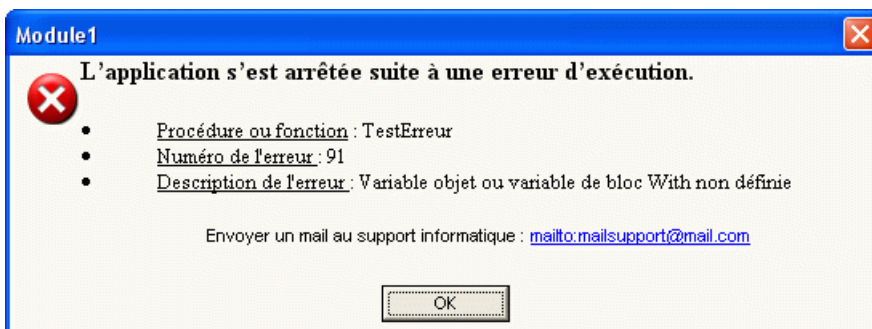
Module1

L'application s'est arrêtée suite à une erreur d'exécution.

- Procédure ou fonction : TestErreur
- Numéro de l'erreur : 91
- Description de l'erreur : Variable objet ou variable de bloc With non définie

Envoyer un mail au support informatique : mailto:mailsupport@mail.com

OK